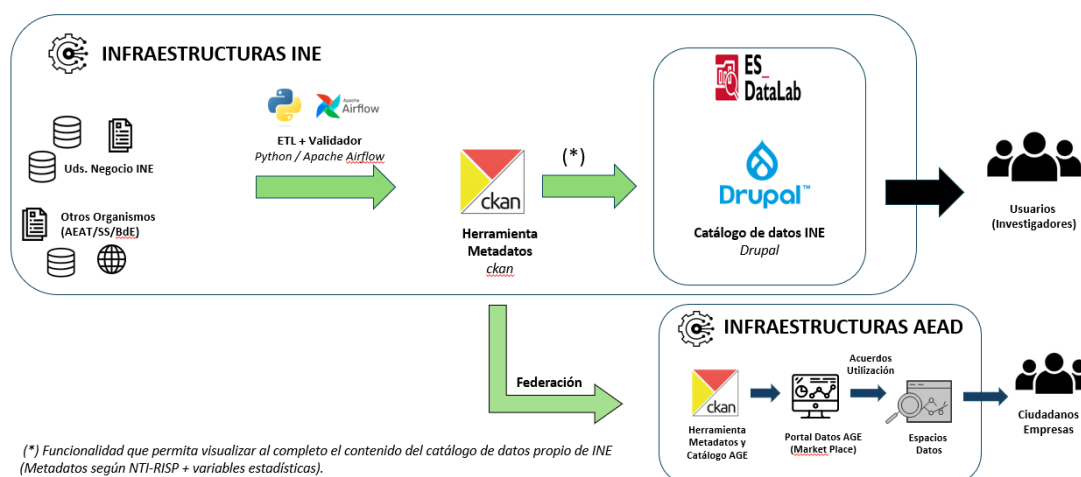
INFRAESTRUCTURAS INE

Uds. Negocio INE

Otros Organismos (AEAT/SS/BdE)

Apache Airflow

ETL + Validador
*Python / Apache Airflow*

ckan

Herramienta Metadatos
*ckan*

(*)

ES_ DataLab

Drupal™

Catálogo de datos INE
*Drupal*

Usuarios (Investigadores)

Federación

INFRAESTRUCTURAS AEAD

ckan

Herramienta Metadatos y Catálogo AGE

Portal Datos AGE (Market Place)

Acuerdos Utilización

Espacios Datos

Ciudadanos Empresas

*(*) Funcionalidad que permita visualizar al completo el contenido del catálogo de datos propio de INE (Metadatos según NTI-RISP + variables estadísticas).*